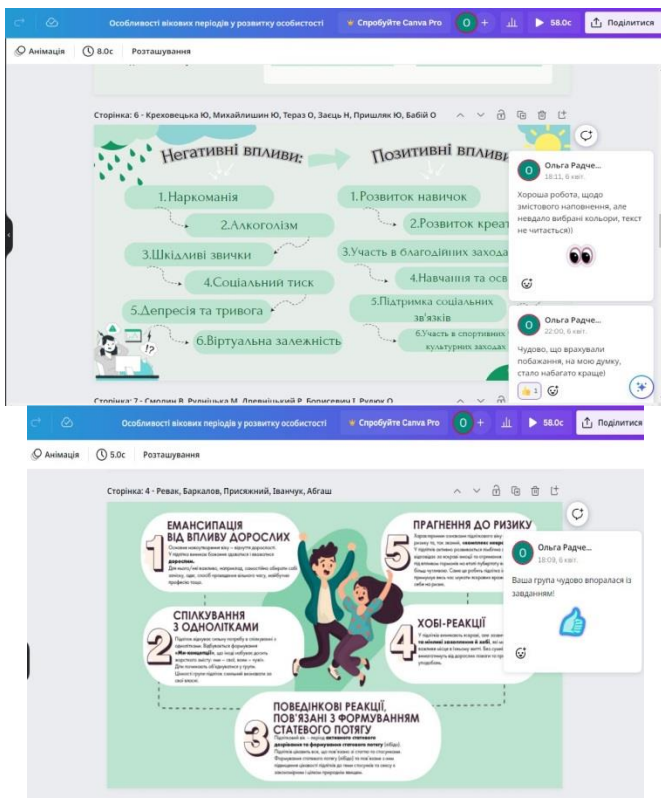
Особливості вікових періодів у розвитку особистості
Спробуйте Canva Pro
O
58.0с
Поділитися
Анімація
8.0с
Розташування

Сторінка: 6 - Креховецька Ю, Михайлишин Ю, Тераз О, Заєць Н, Пришляк Ю, Бабій О

Негативні впливи:
1.Наркоманія
2.Алкоголізм
3.Шкідливі звички
4.Соціальний тиск
5.Депресія та тривога
6.Віртуальна залежність

Позитивні вплив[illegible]
1.Розвиток навичок
2.Розвиток креат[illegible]
3.Участь в благодійних захода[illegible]
4.Навчання та осв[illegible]
5.Підтримка соціальних зв'язків
6.Участь в спортивних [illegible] культурних заходах

O Ольга Радче...
18:11, 6 квіт.
Хороша робота, щодо змістового наповнення, але невдало вибрані кольори, текст не читається)

O Ольга Радче...
22:00, 6 квіт.
Чудово, що врахували побажання, на мою думку, стало набагато краще)
1

Сторінка: 7 - Смолин В, Рудницька М, Древніцький Р, Борисевич I, Рудюк O

Особливості вікових періодів у розвитку особистості
Спробуйте Canva Pro
O
58.0с
Поділитися
Анімація
5.0с
Розташування

Сторінка: 4 - Ревак, Баркалов, Присяжний, Іванчук, Абгаш

1 ЕМАНСИПАЦІЯ ВІД ВПЛИВУ ДОРОСЛИХ
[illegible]

2 СПІЛКУВАННЯ З ОДНОЛІТКАМИ
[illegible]

3 ПОВЕДІНКОВІ РЕАКЦІЇ, ПОВ'ЯЗАНІ З ФОРМУВАННЯМ СТАТЕВОГО ПОТЯГУ
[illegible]

4 ХОБІ-РЕАКЦІЇ
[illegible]

5 ПРАГНЕННЯ ДО РИЗИКУ
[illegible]

O Ольга Радче...
18:09, 6 квіт.
Ваша група чудово впоралася із завданням!